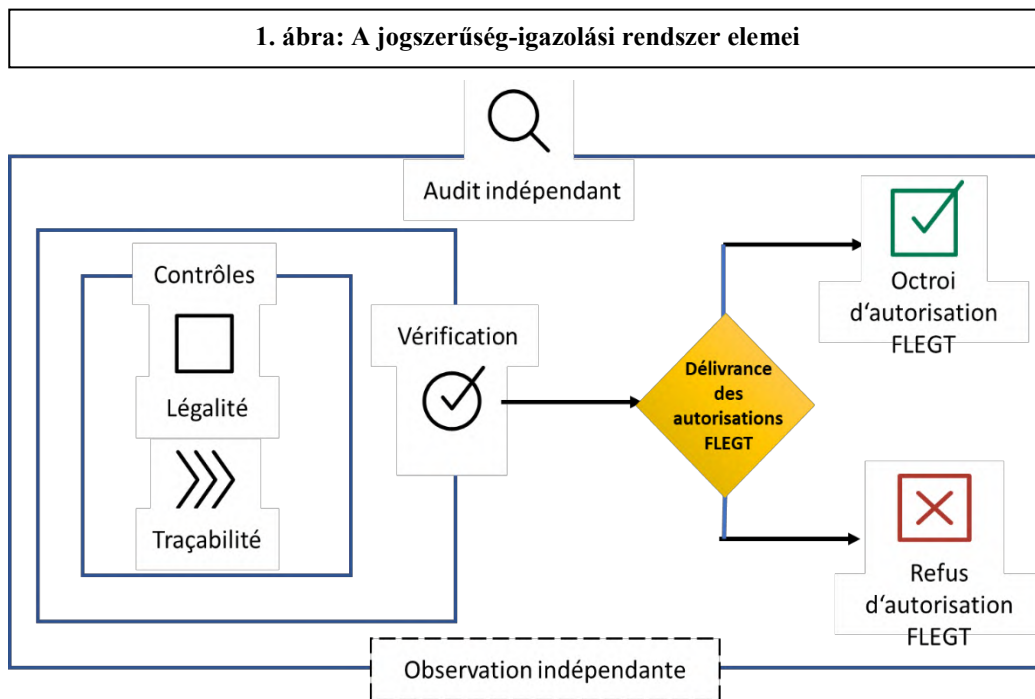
1. ábra: A jogszerűség-igazolási rendszer elemei

Audit indépendant

Contrôles

Légalité

Traçabilité

Vérification

Délivrance des autorisations FLEGT

Octroi d‘autorisation FLEGT

Refus d‘autorisation FLEGT

Observation indépendante